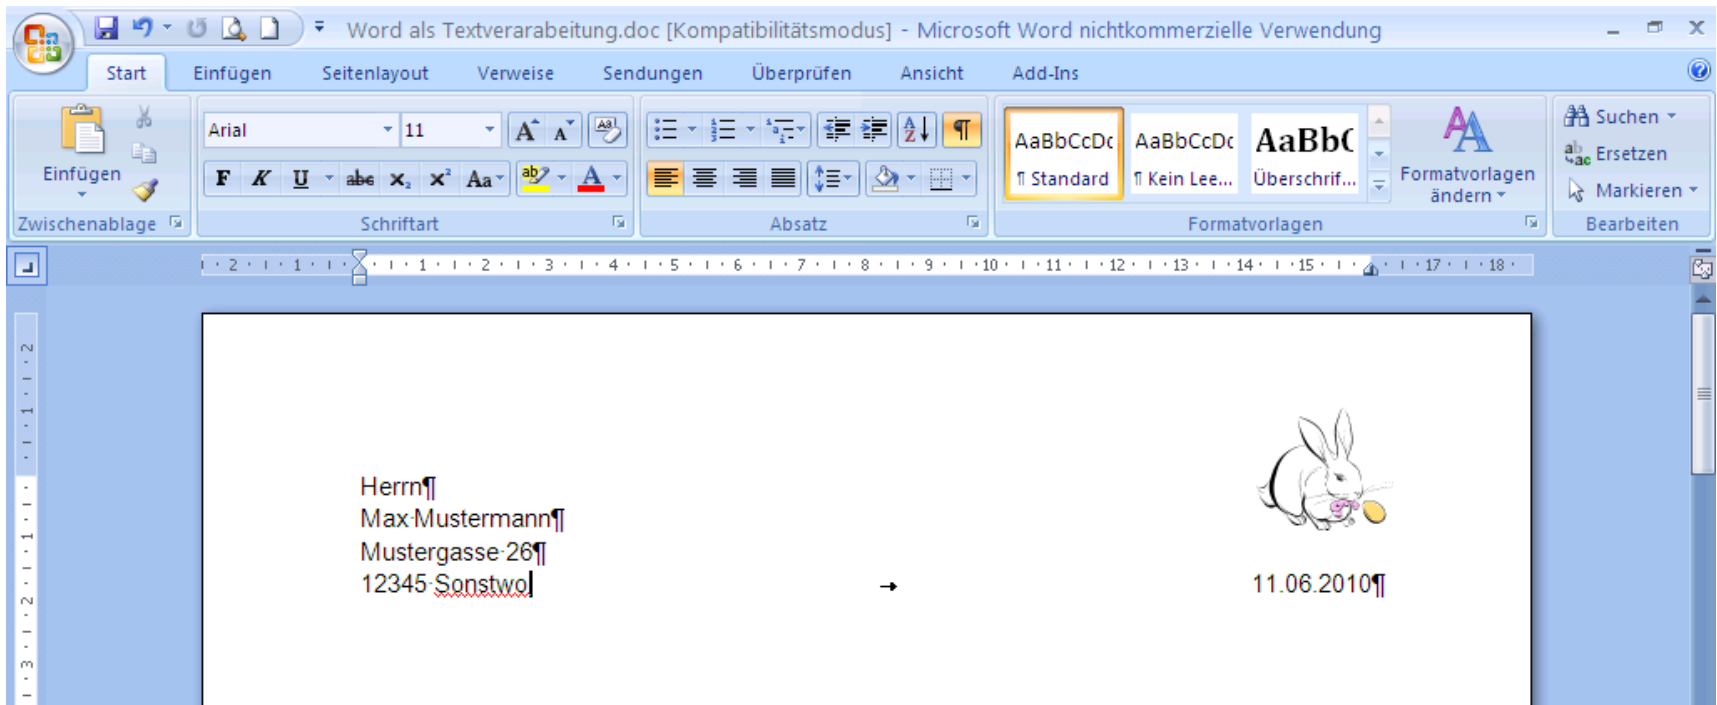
Word als Textverarbeitung.doc [Kompatibilitätsmodus] - Microsoft Word nichtkommerzielle Verwendung

Start Einfügen Seitenlayout Verweise Sendungen Überprüfen Ansicht Add-Ins

Einfügen
Zwischenablage

Arial 11
F K U abe $x_2$ $x^2$ Aa
Schriftart

Absatz

AaBbCcDc ¶ Standard
AaBbCcDc ¶ Kein Lee...
AaBbC Überschrif...
Formatvorlagen ändern
Formatvorlagen

Suchen
Ersetzen
Markieren
Bearbeiten

2 · 1 · 1 · 2 · 3 · 4 · 5 · 6 · 7 · 8 · 9 · 10 · 11 · 12 · 13 · 14 · 15 · 17 · 18

Herrn¶
Max·Mustermann¶
Mustergasse·26¶
12345·Sonstwo

11.06.2010¶